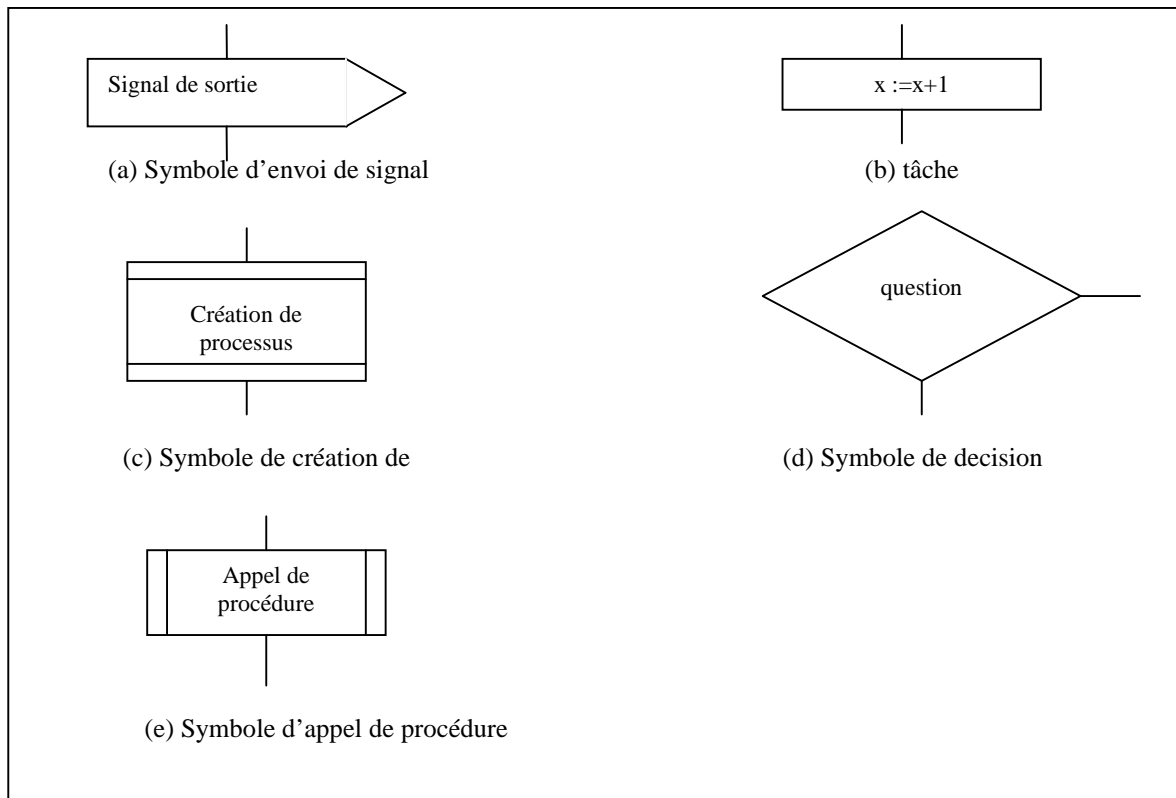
Signal de sortie

(a) Symbole d'envoi de signal

x :=x+1

(b) tâche

Création de processus

(c) Symbole de création de

question

(d) Symbole de decision

Appel de procédure

(e) Symbole d'appel de procédure